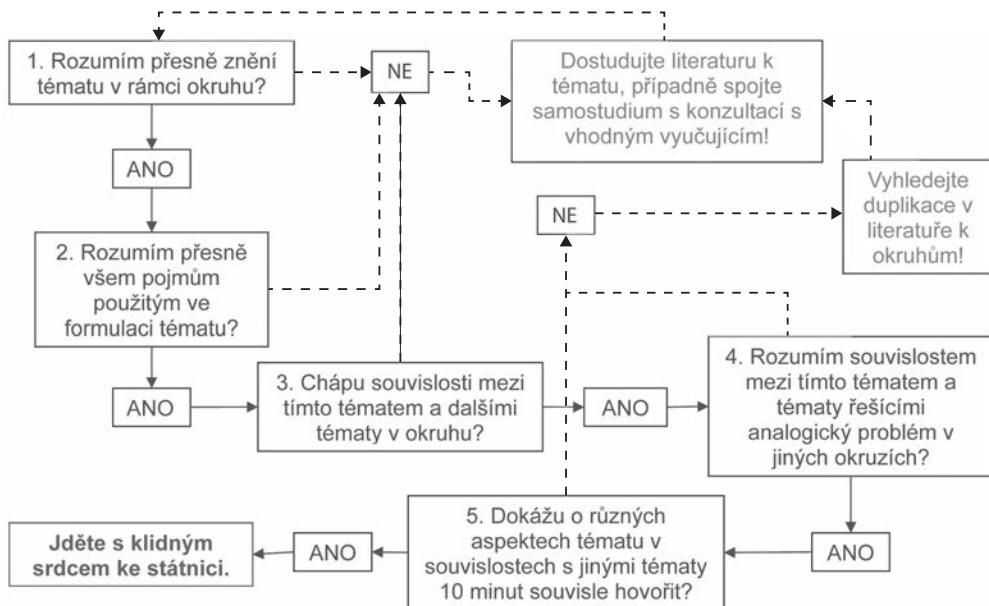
1. Rozumím přesně znění tématu v rámci okruhu?

NE

Dostudujte literaturu k tématu, případně spojte samostudium s konzultací s vhodným vyučujícím!

ANO

NE

Vyhledejte duplikace v literatuře k okruhům!

2. Rozumím přesně všem pojmům použitým ve formulaci tématu?

ANO

3. Chápu souvislosti mezi tímto tématem a dalšími tématy v okruhu?

ANO

4. Rozumím souvislostem mezi tímto tématem a tématy řešícími analogický problém v jiných okruzích?

ANO

5. Dokážu o různých aspektech tématu v souvislostech s jinými tématy 10 minut souvisle hovořit?

ANO

Jděte s klidným srdcem ke státnici.